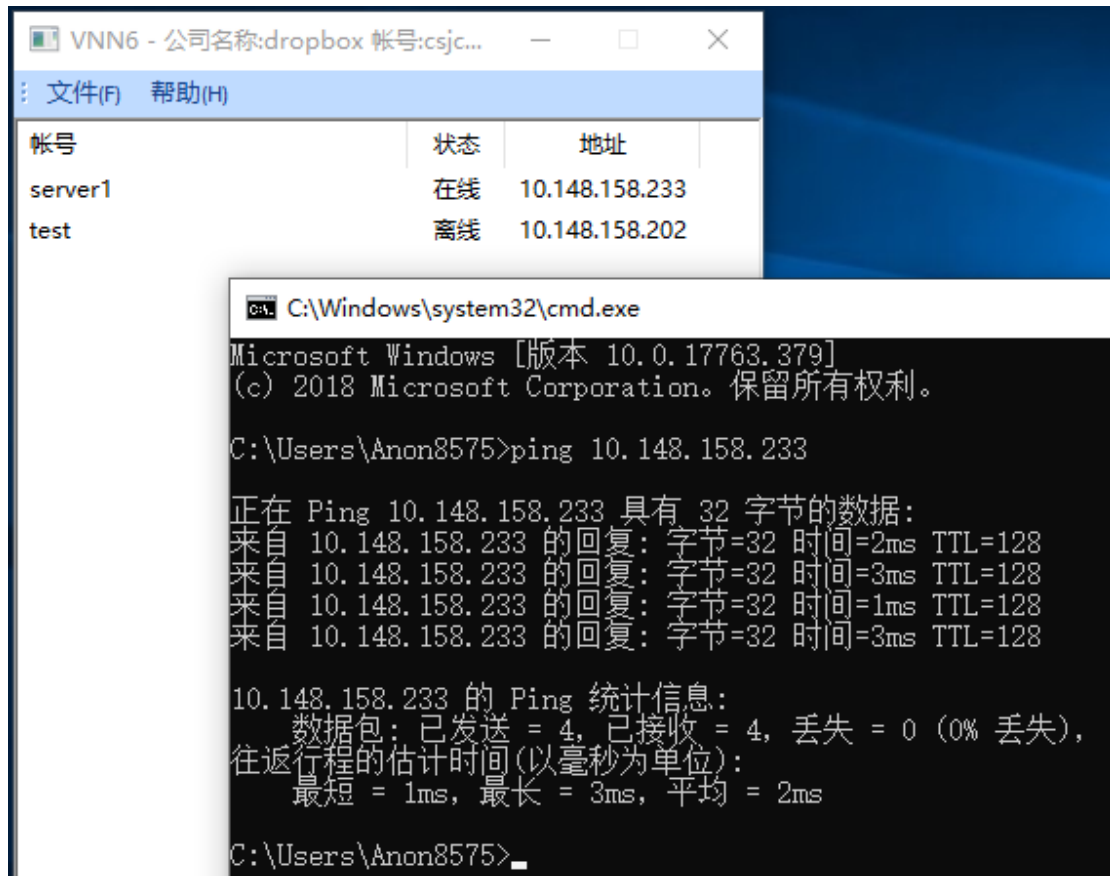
VNN6 - 公司名称:dropbox 帐号:csjc...

文件(F) 帮助(H)

| 帐号 | 状态 | 地址 |
|---|---|---|
| server1 | 在线 | 10.148.158.233 |
| test | 离线 | 10.148.158.202 |

C:\Windows\system32\cmd.exe

Microsoft Windows [版本 10.0.17763.379]
(c) 2018 Microsoft Corporation。保留所有权利。

C:\Users\Anon8575>ping 10.148.158.233

正在 Ping 10.148.158.233 具有 32 字节的数据:
来自 10.148.158.233 的回复: 字节=32 时间=2ms TTL=128
来自 10.148.158.233 的回复: 字节=32 时间=3ms TTL=128
来自 10.148.158.233 的回复: 字节=32 时间=1ms TTL=128
来自 10.148.158.233 的回复: 字节=32 时间=3ms TTL=128

10.148.158.233 的 Ping 统计信息:
数据包: 已发送 = 4, 已接收 = 4, 丢失 = 0 (0% 丢失),
往返行程的估计时间(以毫秒为单位):
最短 = 1ms, 最长 = 3ms, 平均 = 2ms

C:\Users\Anon8575>